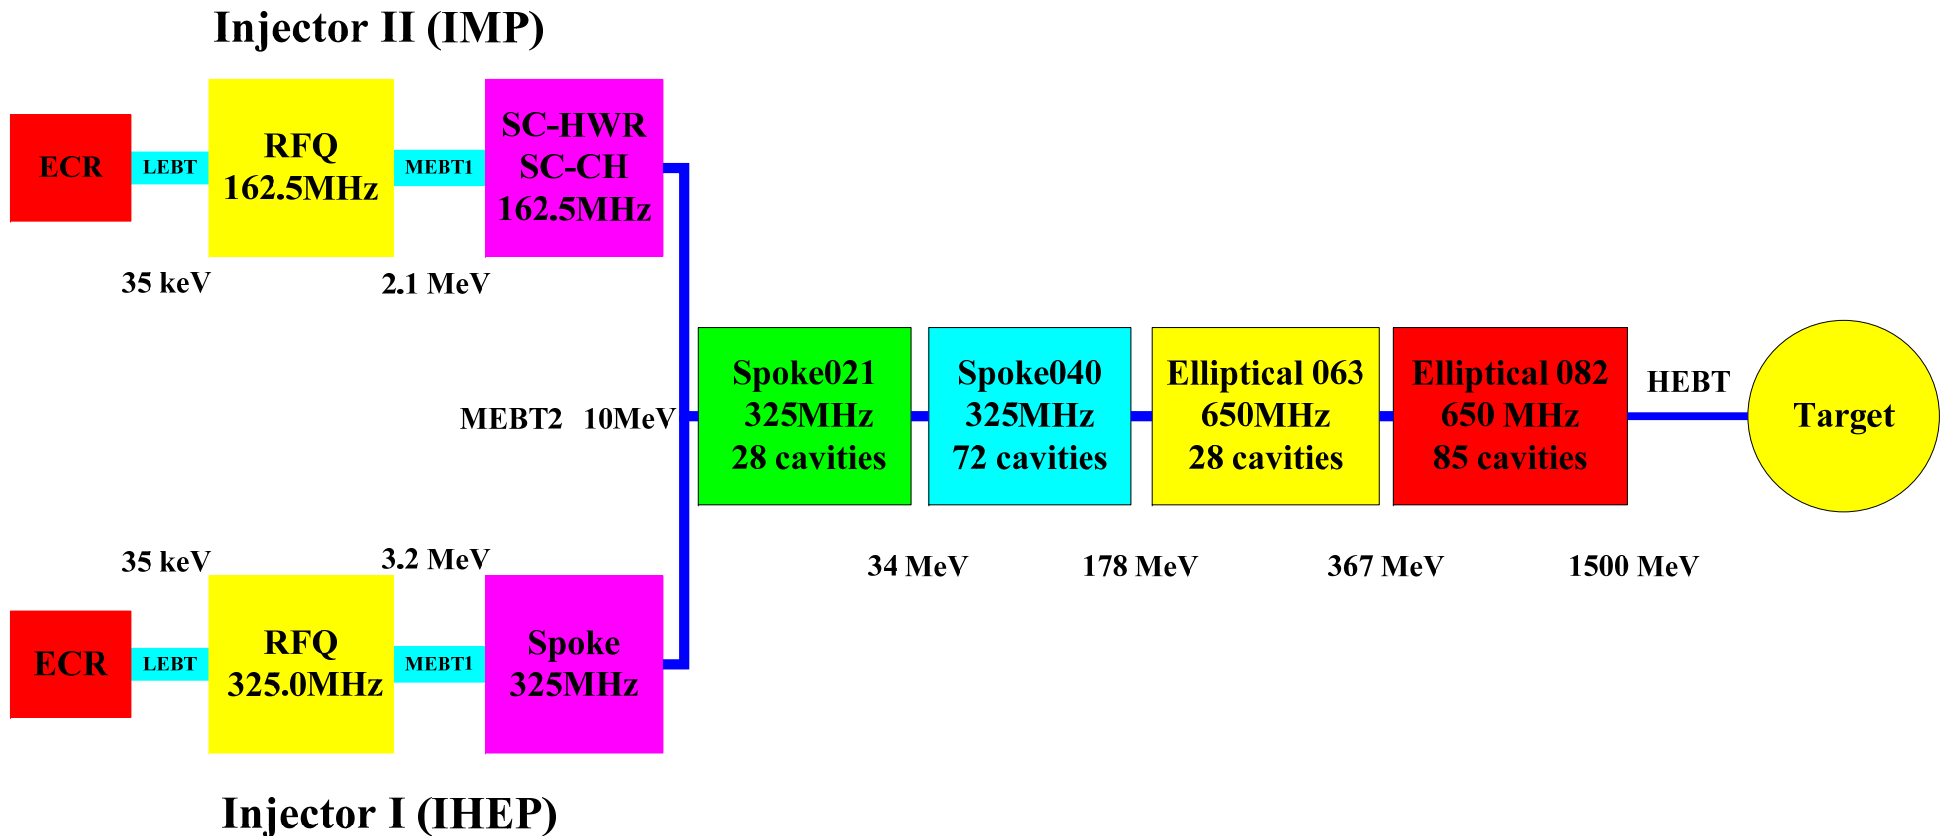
Injector II (IMP)

ECR

LEBT

RFQ
162.5MHz

MEBT1

SC-HWR
SC-CH
162.5MHz

35 keV

2.1 MeV

MEBT2 10MeV

Spoke021
325MHz
28 cavities

Spoke040
325MHz
72 cavities

Elliptical 063
650MHz
28 cavities

Elliptical 082
650 MHz
85 cavities

HEBT

Target

35 keV

3.2 MeV

34 MeV

178 MeV

367 MeV

1500 MeV

ECR

LEBT

RFQ
325.0MHz

MEBT1

Spoke
325MHz

Injector I (IHEP)